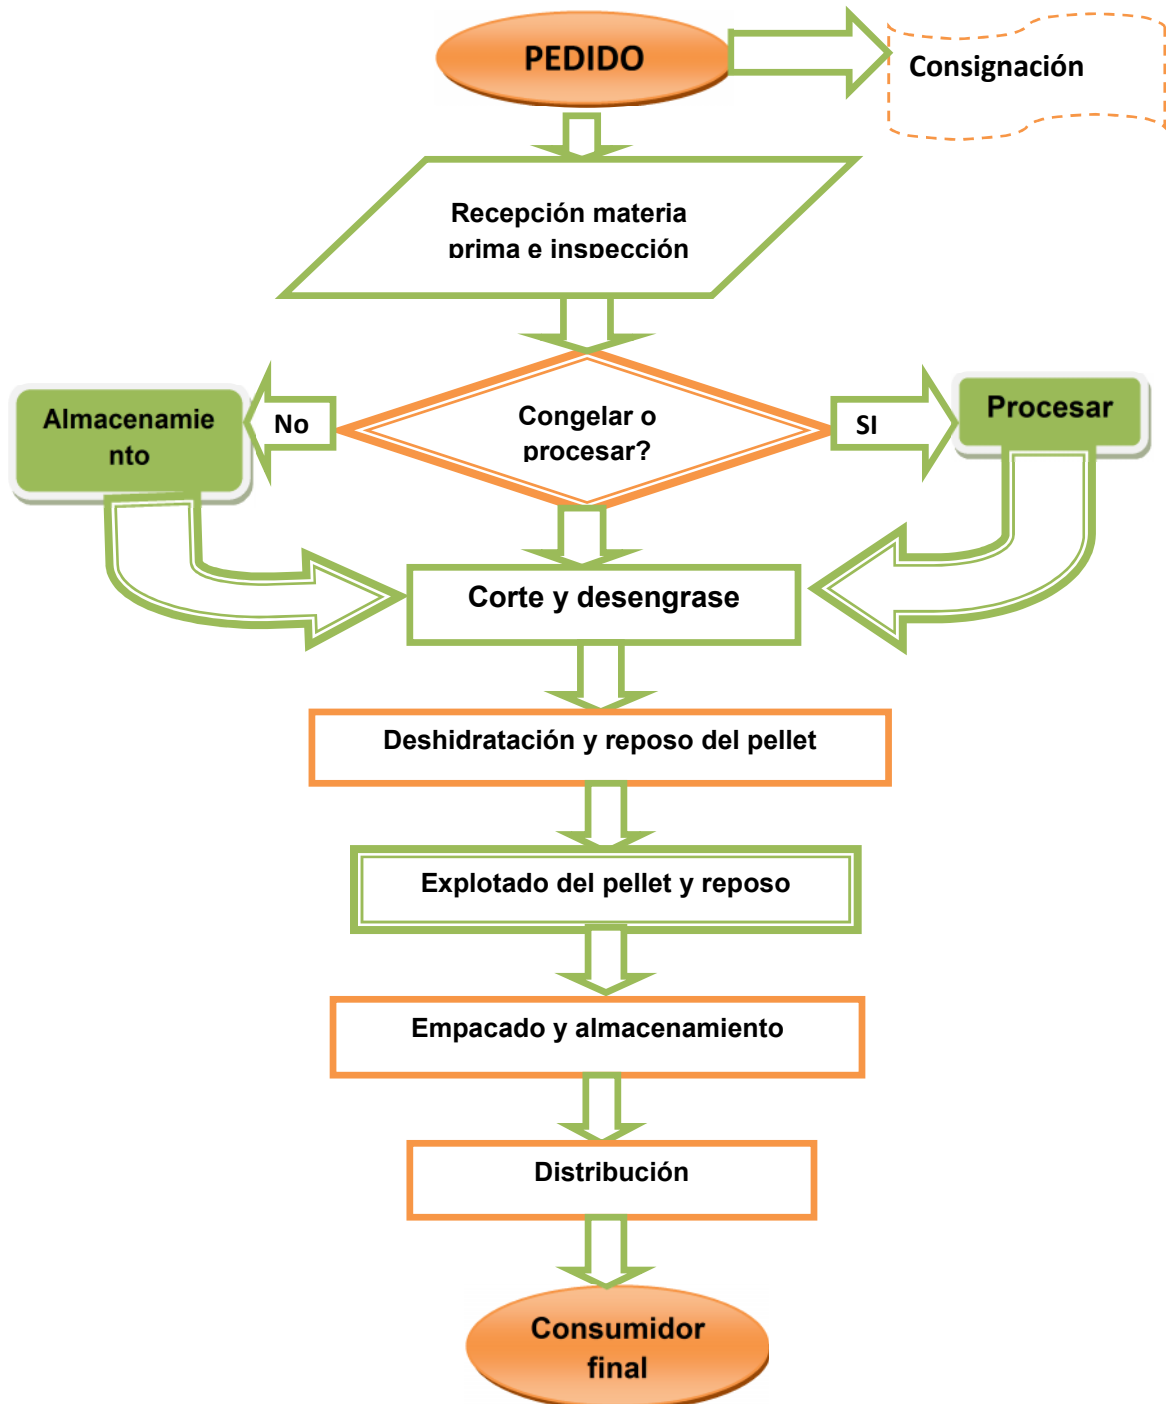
PEDIDO

Consignación

Recepción materia prima e inspección

Almacenamie nto

No

Congelar o procesar?

SI

Procesar

Corte y desengrase

Deshidratación y reposo del pellet

Explotado del pellet y reposo

Empacado y almacenamiento

Distribución

Consumidor final